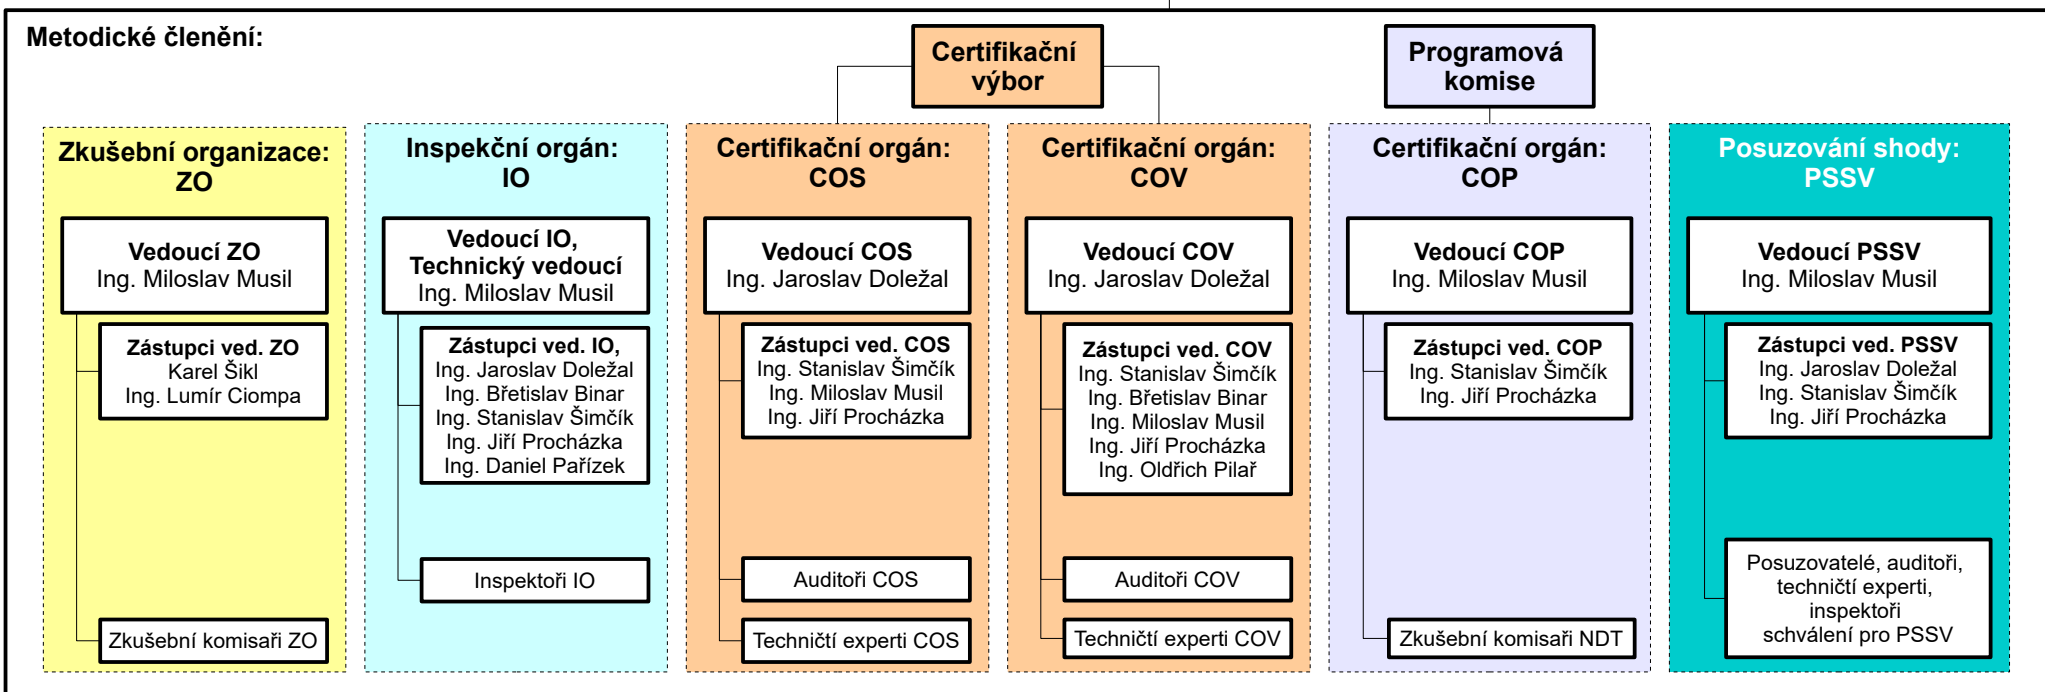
Metodické členění:

Certifikační výbor

Programová komise

Zkušební organizace: ZO

Vedoucí ZO
Ing. Miloslav Musil

Zástupci ved. ZO
Karel Šikl
Ing. Lumír Ciompa

Zkušební komisaři ZO

Inspekční orgán: IO

Vedoucí IO, Technický vedoucí
Ing. Miloslav Musil

Zástupci ved. IO,
Ing. Jaroslav Doležal
Ing. Břetislav Binar
Ing. Stanislav Šimčík
Ing. Jiří Procházka
Ing. Daniel Pařízek

Inspektoři IO

Certifikační orgán: COS

Vedoucí COS
Ing. Jaroslav Doležal

Zástupci ved. COS
Ing. Stanislav Šimčík
Ing. Miloslav Musil
Ing. Jiří Procházka

Auditoři COS

Techničtí experti COS

Certifikační orgán: COV

Vedoucí COV
Ing. Jaroslav Doležal

Zástupci ved. COV
Ing. Stanislav Šimčík
Ing. Břetislav Binar
Ing. Miloslav Musil
Ing. Jiří Procházka
Ing. Oldřich Pilař

Auditoři COV

Techničtí experti COV

Certifikační orgán: COP

Vedoucí COP
Ing. Miloslav Musil

Zástupci ved. COP
Ing. Stanislav Šimčík
Ing. Jiří Procházka

Zkušební komisaři NDT

Posuzování shody: PSSV

Vedoucí PSSV
Ing. Miloslav Musil

Zástupci ved. PSSV
Ing. Jaroslav Doležal
Ing. Stanislav Šimčík
Ing. Jiří Procházka

Posuzovatelé, auditoři, techničtí experti, inspektoři schválení pro PSSV